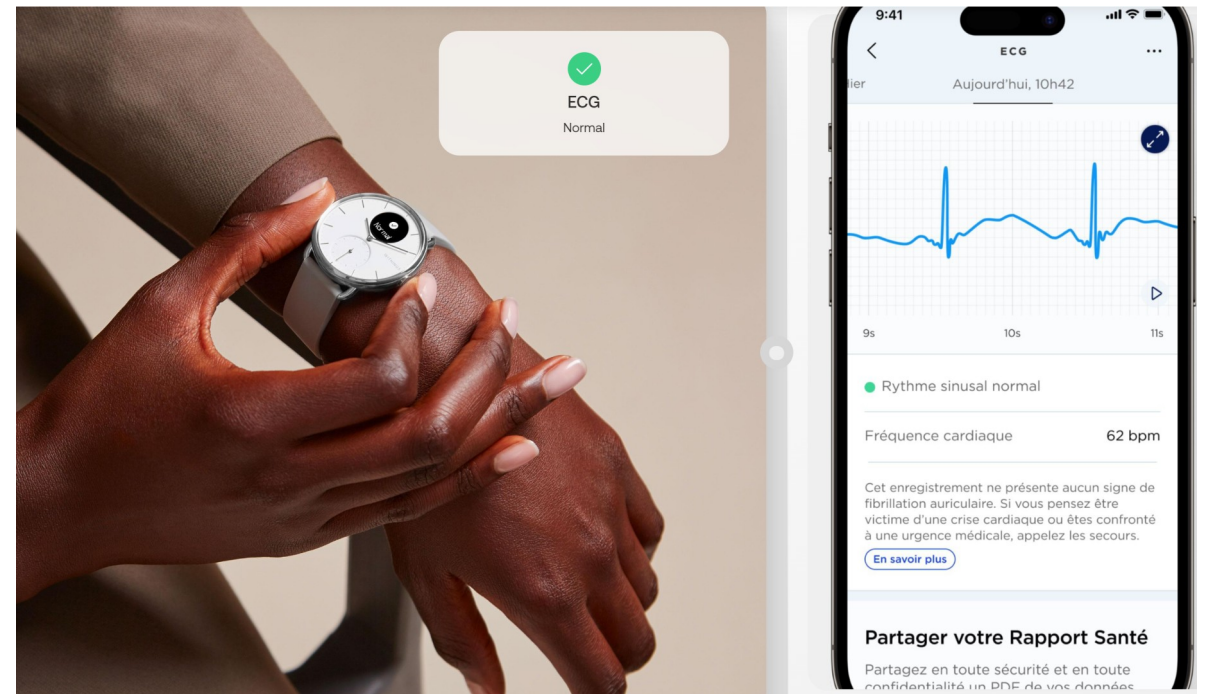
ECG
Normal

9:41

ECG

lier Aujourd'hui, 10h42

9s 10s 11s

Rythme sinusal normal

Fréquence cardiaque 62 bpm

Cet enregistrement ne présente aucun signe de fibrillation auriculaire. Si vous pensez être victime d'une crise cardiaque ou êtes confronté à une urgence médicale, appelez les secours.

En savoir plus

Partager votre Rapport Santé

Partagez en toute sécurité et en toute confidentialité un PDF de vos données